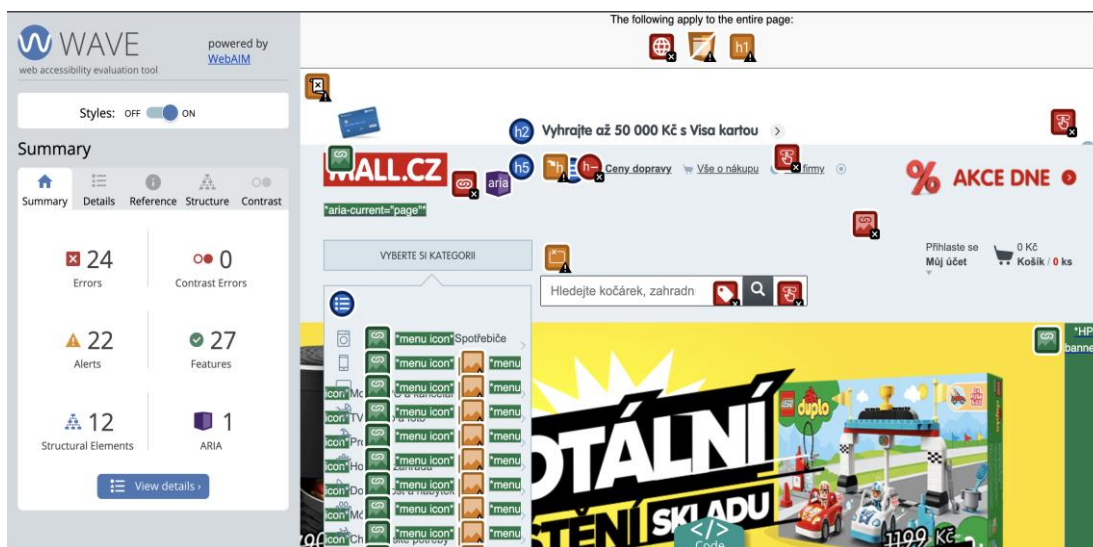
WAVE
web accessibility evaluation tool
powered by WebAIM

Styles: OFF ON

Summary

Summary Details Reference Structure Contrast

24
Errors

0
Contrast Errors

22
Alerts

27
Features

12
Structural Elements

1
ARIA

View details ›

The following apply to the entire page:

h1

h2 Vyhrajte až 50 000 Kč s Visa kartou ›

MALL.CZ

aria h5 h- Ceny dopravy Vše o nákupu firmy

% AKCE DNE

"aria-current="page""

VYBERTE SI KATEGORII

Přihlaste se Můj účet
0 Kč Košík / 0 ks

Hledejte kočárek, zahradn

"menu icon" Spotřebiče
"menu icon" "menu
"menu icon" "menu
icon" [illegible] "menu icon" "menu
icon" TV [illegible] "menu icon" "menu
icon" Pr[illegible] "menu icon" "menu
icon" Ho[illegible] zahrada "menu
icon" Do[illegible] a nábytek "menu
icon" Mo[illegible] "menu icon" "menu
icon" Ch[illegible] "menu

"HP banne

duplo

OTÁLNÍ
STĚNÍ SKLADU

1199 Kč

Code